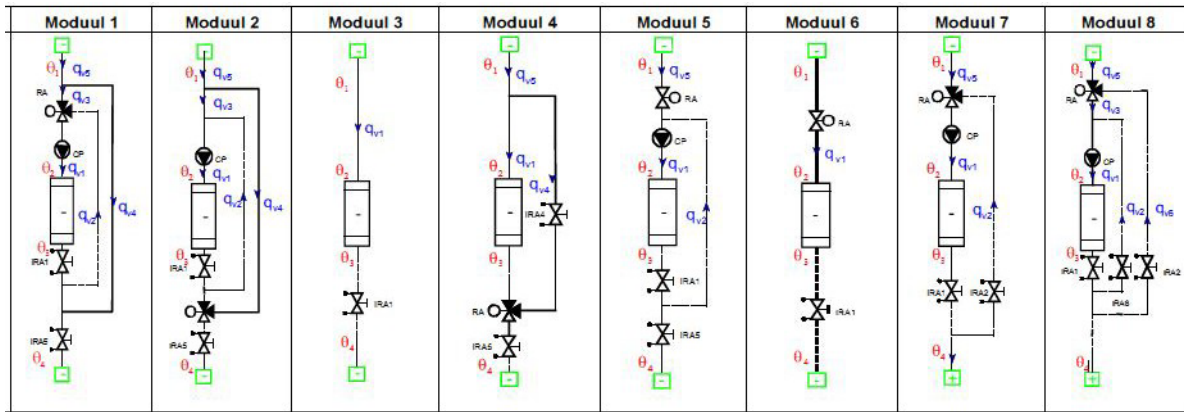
| Moduul 1 | Moduul 2 | Moduul 3 | Moduul 4 | Moduul 5 | Moduul 6 | Moduul 7 | Moduul 8 |
|---|---|---|---|---|---|---|---|
| - $\theta_1$ $q_{v5}$ RA $q_{v3}$ CP $\theta_2$ $q_{v1}$ - $q_{v2}$ $q_{v4}$ $\theta_3$ IRA1 IRA5 $\theta_4$ - | - $\theta_1$ $q_{v5}$ $q_{v3}$ CP $\theta_2$ $q_{v1}$ - $q_{v2}$ $q_{v4}$ $\theta_3$ IRA1 IRA5 $\theta_4$ - | - $\theta_1$ $q_{v1}$ $\theta_2$ - $\theta_3$ IRA1 $\theta_4$ - | - $\theta_1$ $q_{v5}$ $\theta_2$ $q_{v1}$ $q_{v4}$ - IRA4 $\theta_3$ RA IRA5 $\theta_4$ + | - $\theta_1$ $q_{v5}$ RA CP $\theta_2$ $q_{v1}$ - $q_{v2}$ $\theta_3$ IRA1 IRA5 $\theta_4$ - | - $\theta_1$ RA $q_{v1}$ $\theta_2$ - $\theta_3$ IRA1 $\theta_4$ + | - $\theta_1$ $q_{v5}$ RA CP $\theta_2$ $q_{v1}$ - $q_{v2}$ $\theta_3$ IRA1 IRA2 $\theta_4$ + | - $\theta_1$ $q_{v5}$ RA $q_{v3}$ CP $\theta_2$ $q_{v1}$ - $q_{v2}$ $q_{v6}$ $\theta_3$ IRA1 IRA2 IRA6 $\theta_4$ + |